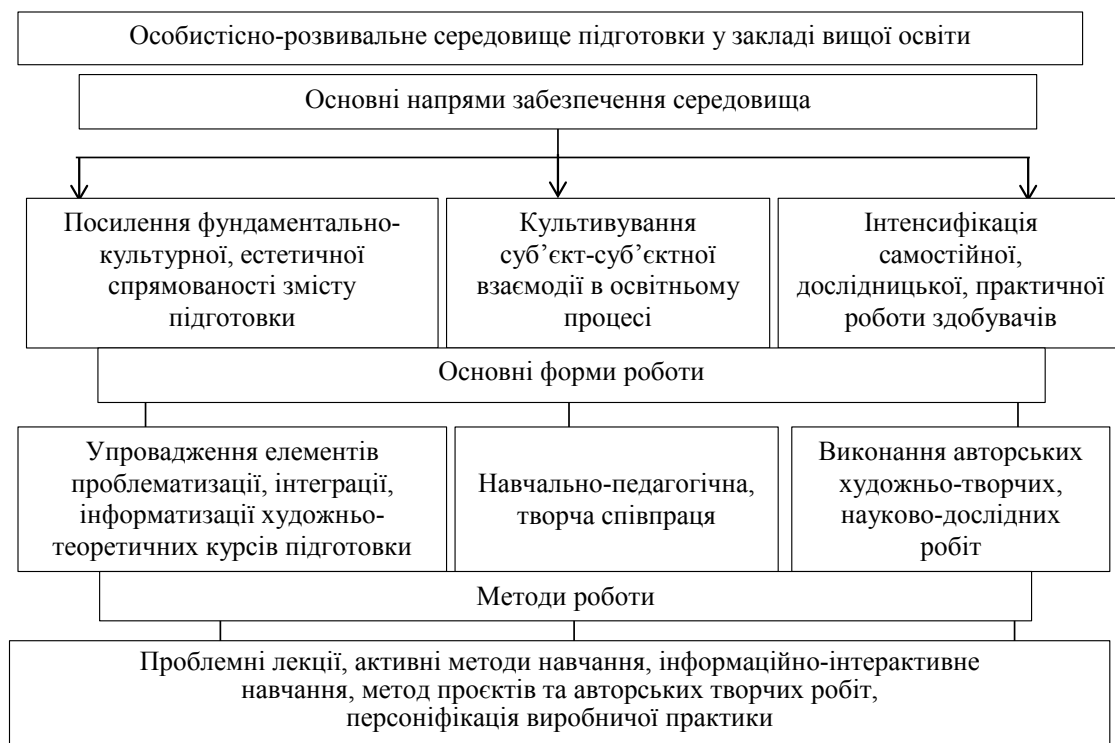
Особистісно-розвивальне середовище підготовки у закладі вищої освіти

Основні напрями забезпечення середовища

Посилення фундаментально-культурної, естетичної спрямованості змісту підготовки

Культивування суб'єкт-суб'єктної взаємодії в освітньому процесі

Інтенсифікація самостійної, дослідницької, практичної роботи здобувачів

Основні форми роботи

Упровадження елементів проблематизації, інтеграції, інформатизації художньо-теоретичних курсів підготовки

Навчально-педагогічна, творча співпраця

Виконання авторських художньо-творчих, науково-дослідних робіт

Методи роботи

Проблемні лекції, активні методи навчання, інформаційно-інтерактивне навчання, метод проєктів та авторських творчих робіт, персоніфікація виробничої практики